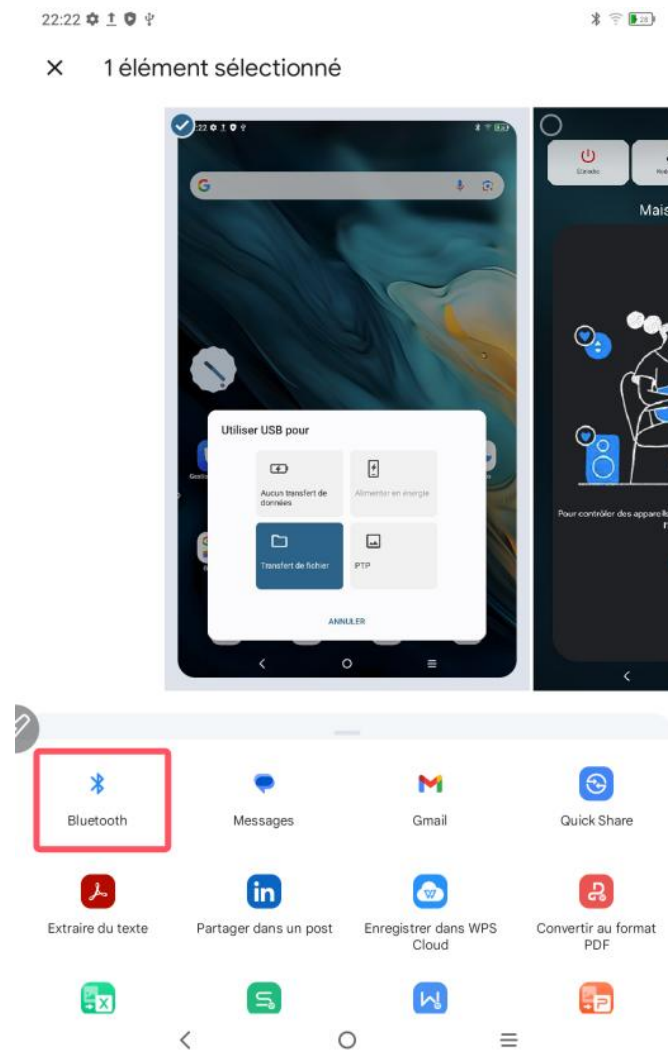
22:22

1 élément sélectionné

22

Utiliser USB pour

Aucun transfert de données

Alimenter en énergie

Transfert de fichier

PTP

ANNULER

Maiso

Pour contrôler des appareils

Bluetooth

Messages

Gmail

Quick Share

Extraire du texte

Partager dans un post

Enregistrer dans WPS Cloud

Convertir au format PDF